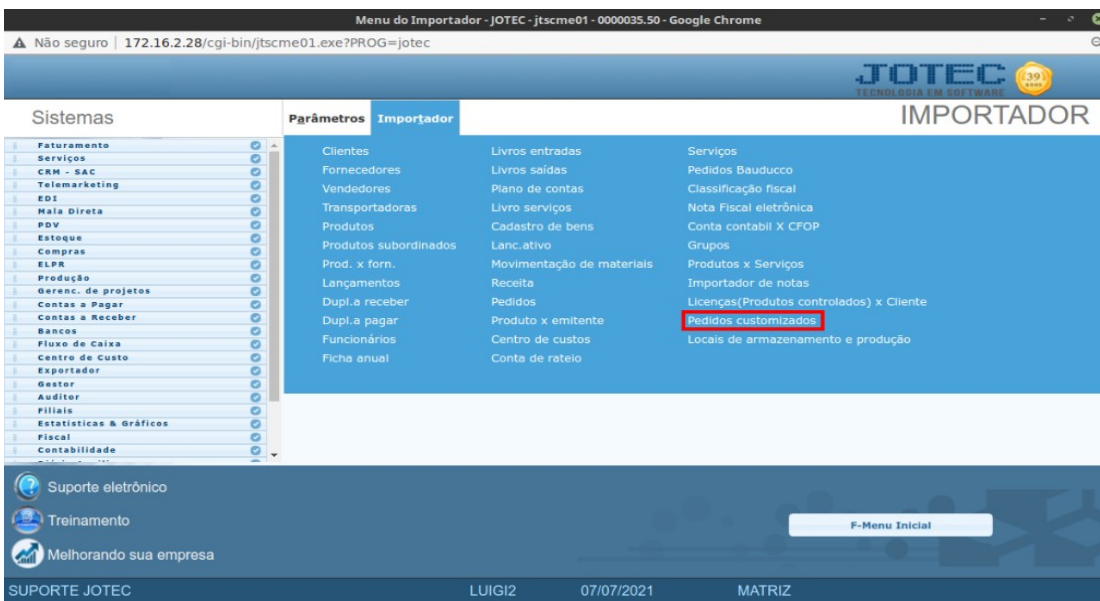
Menu do Importador - JOTEC - jtscme01 - 0000035.50 - Google Chrome

Não seguro | 172.16.2.28/cgi-bin/jtscme01.exe?PROG=jotec

JOTEC 39
TECNOLOGIA EM SOFTWARE

Sistemas

Parâmetros Importador

IMPORTADOR

Faturamento
Serviços
CRM - SAC
Telemarketing
EDI
Mala Direta
PDV
Estoque
Compras
ELPR
Produção
Gerenc. de projetos
Contas a Pagar
Contas a Receber
Bancos
Fluxo de Caixa
Centro de Custo
Exportador
Gestor
Auditor
Filiais
Estatísticas & Gráficos
Fiscal
Contabilidade

Clientes
Fornecedores
Vendedores
Transportadoras
Produtos
Produtos subordinados
Prod. x forn.
Lançamentos
Dupl.a receber
Dupl.a pagar
Funcionários
Ficha anual

Livros entradas
Livros saídas
Plano de contas
Livro serviços
Cadastro de bens
Lanc.ativo
Movimentação de materiais
Receita
Pedidos
Produto x emitente
Centro de custos
Conta de rateio

Serviços
Pedidos Bauducco
Classificação fiscal
Nota Fiscal eletrônica
Conta contabil X CFOP
Grupos
Produtos x Serviços
Importador de notas
Licenças(Produtos controlados) x Cliente
Pedidos customizados
Locais de armazenamento e produção

Suporte eletrônico
Treinamento
Melhorando sua empresa

F-Menu Inicial

SUPORTE JOTEC
LUIGI2
07/07/2021
MATRIZ